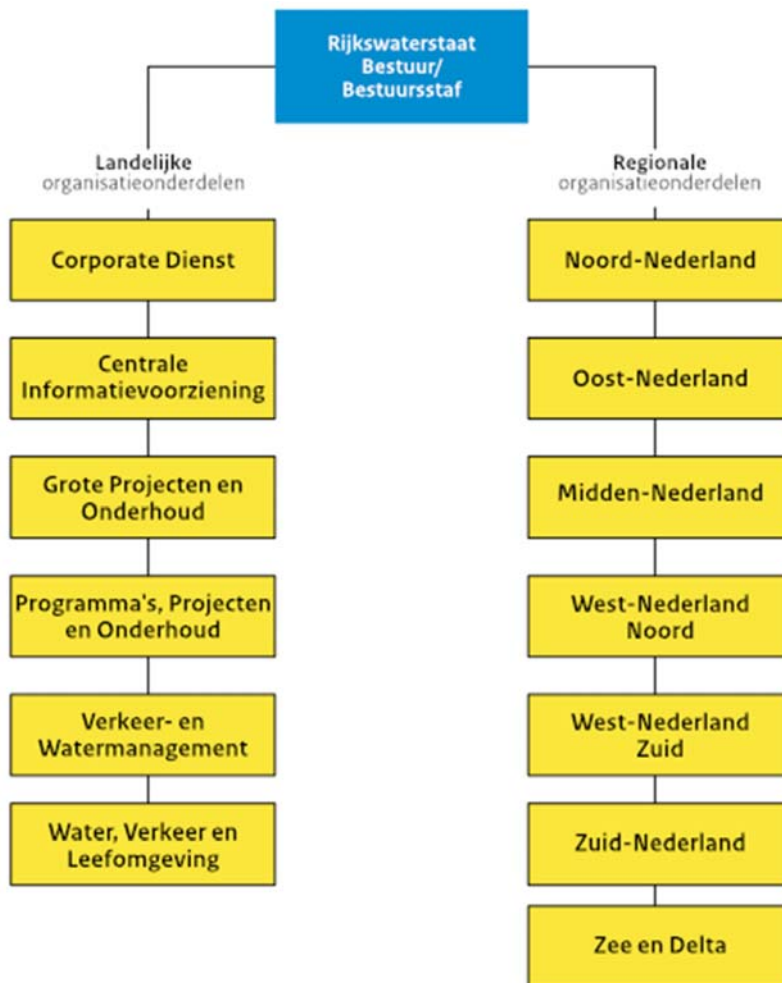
Rijkswaterstaat Bestuur/ Bestuursstaf

Landelijke organisatieonderdelen

Corporate Dienst

Centrale Informatievoorziening

Grote Projecten en Onderhoud

Programma's, Projecten en Onderhoud

Verkeer- en Watermanagement

Water, Verkeer en Leefomgeving

Regionale organisatieonderdelen

Noord-Nederland

Oost-Nederland

Midden-Nederland

West-Nederland Noord

West-Nederland Zuid

Zuid-Nederland

Zee en Delta